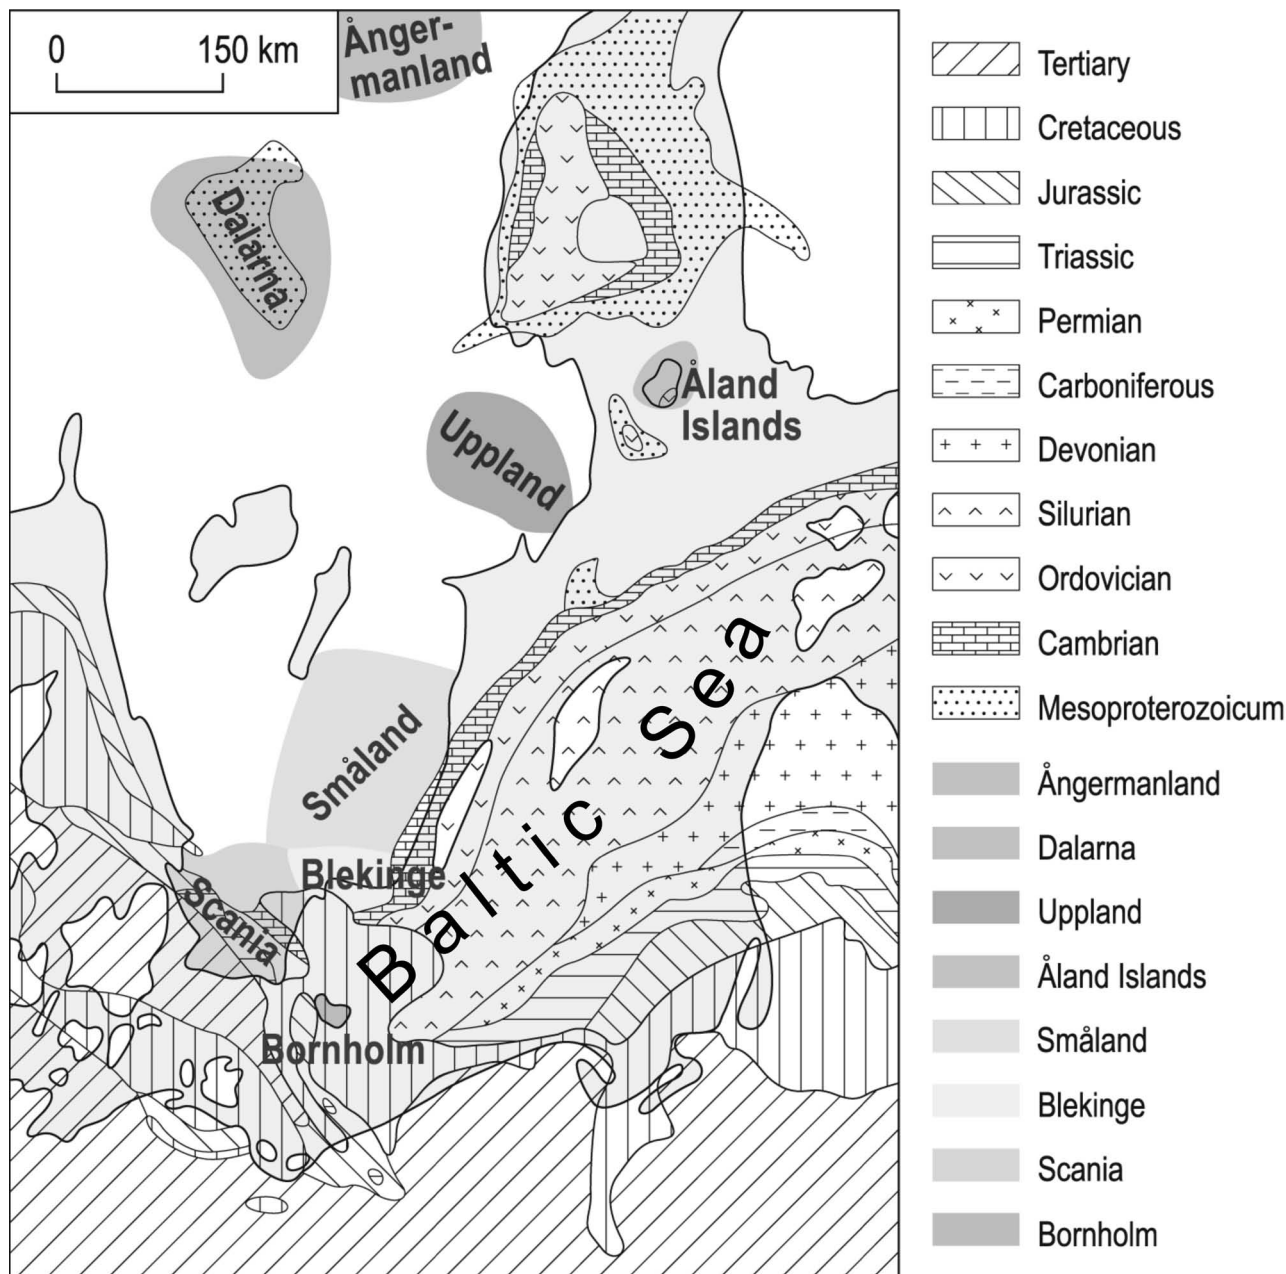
0 150 km

Ångermanland

Dalarna

Uppland

Åland Islands

Småland

Blekinge

Scania

Bornholm

Baltic Sea

Tertiary
Cretaceous
Jurassic
Triassic
Permian
Carboniferous
Devonian
Silurian
Ordovician
Cambrian
Mesoproterozoicum
Ångermanland
Dalarna
Uppland
Åland Islands
Småland
Blekinge
Scania
Bornholm